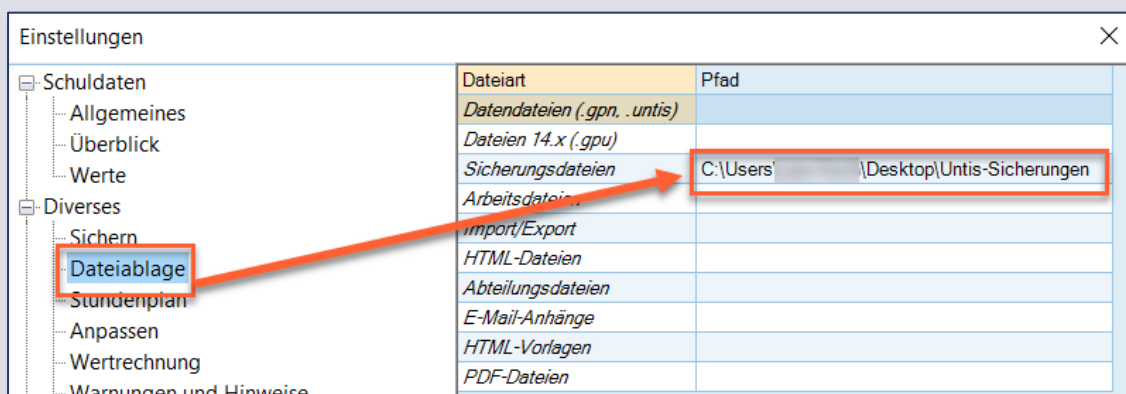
Einstellungen

Schuldaten
Allgemeines
Überblick
Werte
Diverses
Sichern
Dateiablage
Stundenplan
Anpassen
Wertrechnung
Warnungen und Hinweise

| Dateiart | Pfad |
|---|---|
| Datendateien (.gpn, .untis) | |
| Dateien 14.x (.gpu) | |
| Sicherungsdateien | C:\Users\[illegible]\Desktop\Untis-Sicherungen |
| Arbeitsdateien | |
| Import/Export | |
| HTML-Dateien | |
| Abteilungsdateien | |
| E-Mail-Anhänge | |
| HTML-Vorlagen | |
| PDF-Dateien | |